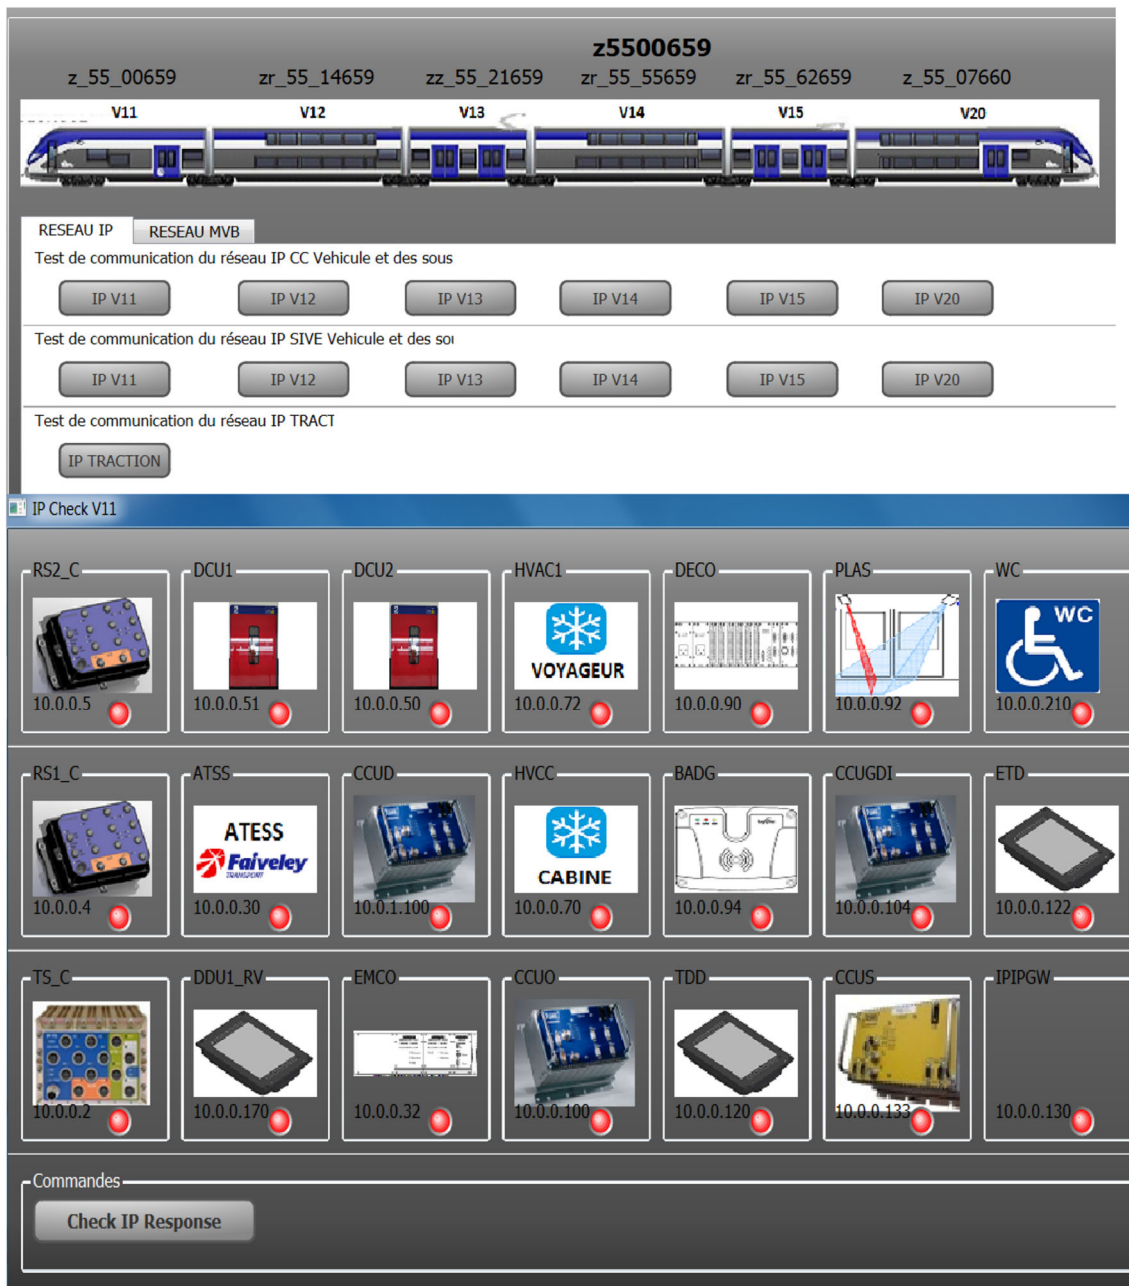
z5500659

z_55_00659 zr_55_14659 zz_55_21659 zr_55_55659 zr_55_62659 z_55_07660

V11 V12 V13 V14 V15 V20

RESEAU IP RESEAU MVB

Test de communication du réseau IP CC Vehicule et des sous

IP V11 IP V12 IP V13 IP V14 IP V15 IP V20

Test de communication du réseau IP SIVE Vehicule et des sou

IP V11 IP V12 IP V13 IP V14 IP V15 IP V20

Test de communication du réseau IP TRACT

IP TRACTION

IP Check V11

| RS2_C | DCU1 | DCU2 | HVAC1 | DECO | PLAS | WC |
|---|---|---|---|---|---|---|
| 10.0.0.5 | 10.0.0.51 | 10.0.0.50 | VOYAGEUR 10.0.0.72 | 10.0.0.90 | 10.0.0.92 | WC 10.0.0.210 |
| RS1_C | ATSS | CCUD | HVCC | BADG | CCUGDI | ETD |
| 10.0.0.4 | ATESS Faiveley 10.0.0.30 | 10.0.1.100 | CABINE 10.0.0.70 | 10.0.0.94 | 10.0.0.104 | 10.0.0.122 |
| TS_C | DDU1_RV | EMCO | CCUO | TDD | CCUS | IPIPGW |
| 10.0.0.2 | 10.0.0.170 | 10.0.0.32 | 10.0.0.100 | 10.0.0.120 | 10.0.0.133 | 10.0.0.130 |

Commandes

Check IP Response